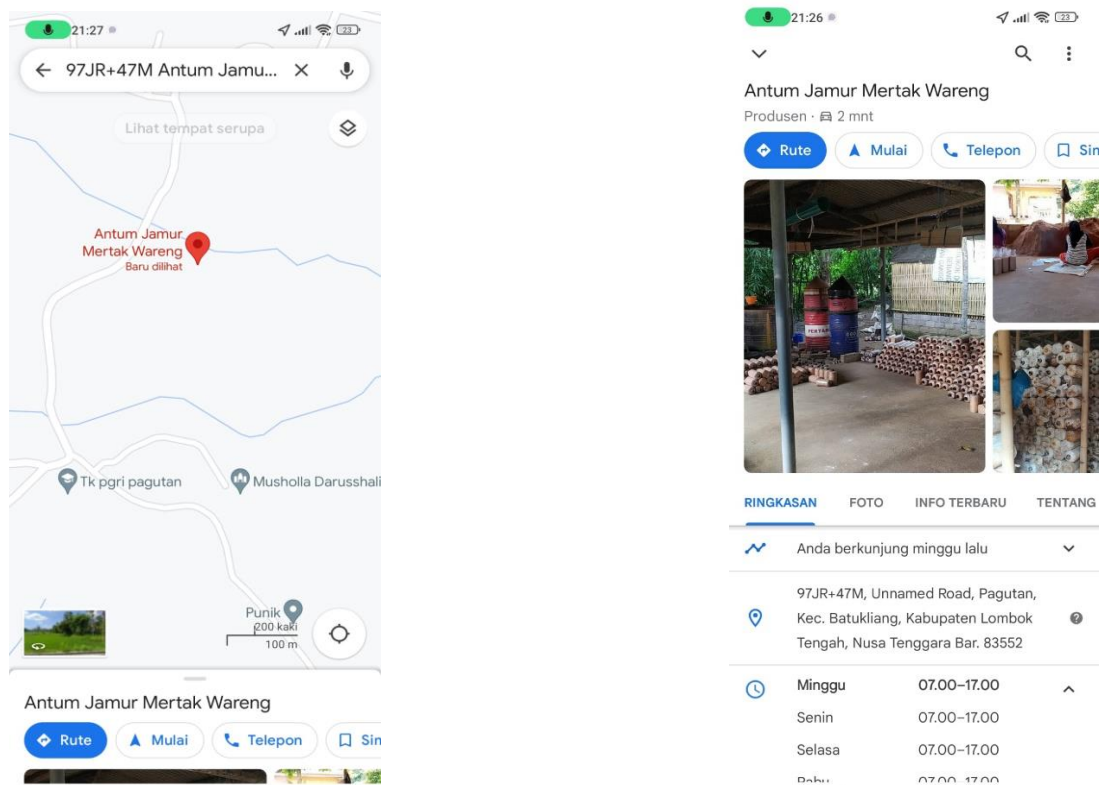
21:27

23

← 97JR+47M Antum Jamu... ×

Lihat tempat serupa

Antum Jamur Mertak Wareng
Baru dilihat

Tk pgri pagutan

Musholla Darusshali

Punik

200 kaki
100 m

Antum Jamur Mertak Wareng

Rute   Mulai   Telepon   Sin

21:26

23

Antum Jamur Mertak Wareng

Produsen · 2 mnt

Rute   Mulai   Telepon   Sin

RINGKASAN   FOTO   INFO TERBARU   TENTANG

Anda berkunjung minggu lalu

97JR+47M, Unnamed Road, Pagutan, Kec. Batukliang, Kabupaten Lombok Tengah, Nusa Tenggara Bar. 83552

| | |
|---|---|
| Minggu | 07.00–17.00 |
| Senin | 07.00–17.00 |
| Selasa | 07.00–17.00 |
| Rabu | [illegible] |